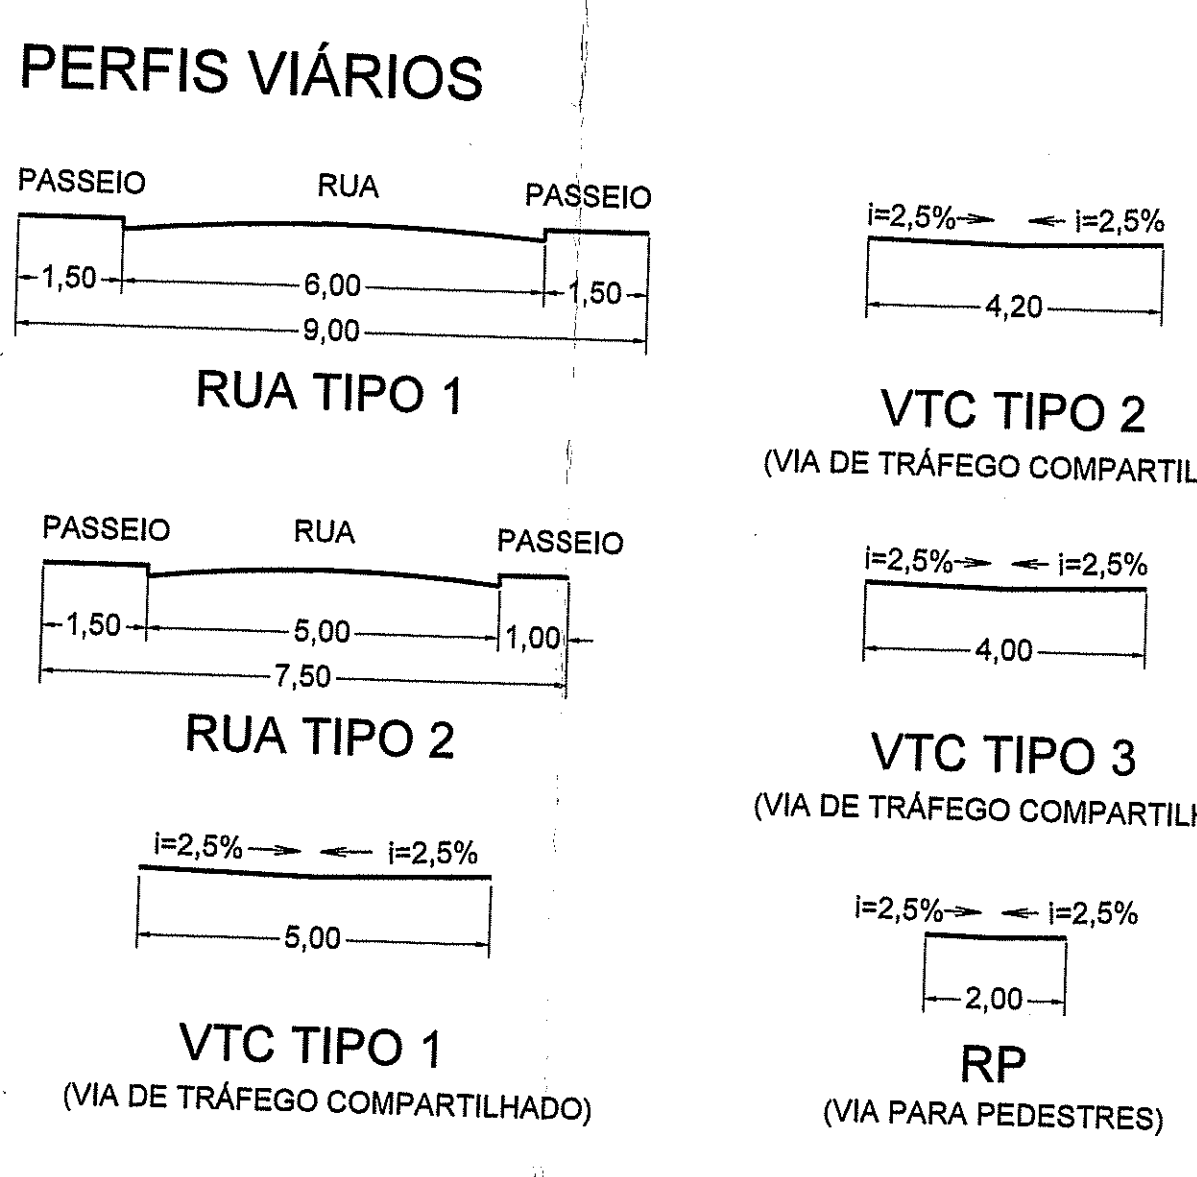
PERFIS VIÁRIOS

PASSEIO RUA PASSEIO

1,50 6,00 1,50

9,00

RUA TIPO 1

i=2,5% i=2,5%

4,20

VTC TIPO 2
(VIA DE TRÁFEGO COMPARTIL

PASSEIO RUA PASSEIO

1,50 5,00 1,00

7,50

RUA TIPO 2

i=2,5% i=2,5%

4,00

VTC TIPO 3
(VIA DE TRÁFEGO COMPARTIL

i=2,5% i=2,5%

5,00

VTC TIPO 1
(VIA DE TRÁFEGO COMPARTILHADO)

i=2,5% i=2,5%

2,00

RP
(VIA PARA PEDESTRES)